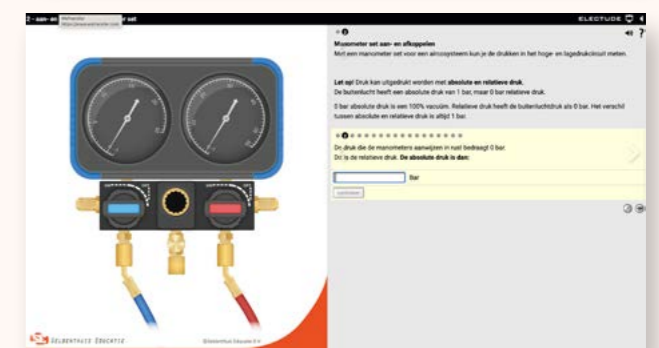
2 - aan- en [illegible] set

ELECTUDE

Manometer set aan- en afkoppelen

Met een manometer set voor een aircosysteem kun je de drukken in het hoge- en lagedrukcircuit meten.

Let op! Druk kan uitgedrukt worden met absolute en relatieve druk.
De buitenlucht heeft een absolute druk van 1 bar, maar 0 bar relatieve druk.

0 bar absolute druk is een 100% vacuüm. Relatieve druk heeft de buitenluchtdruk als 0 bar. Het verschil tussen absolute en relatieve druk is altijd 1 bar.

De druk die de manometers aanwijzen in rust bedraagt 0 bar.
Dit is de relatieve druk. De absolute druk is dan:

bar

controleer

SELBENTHAUS EDUCATIE

©Selbenthaus Educatie B.V.